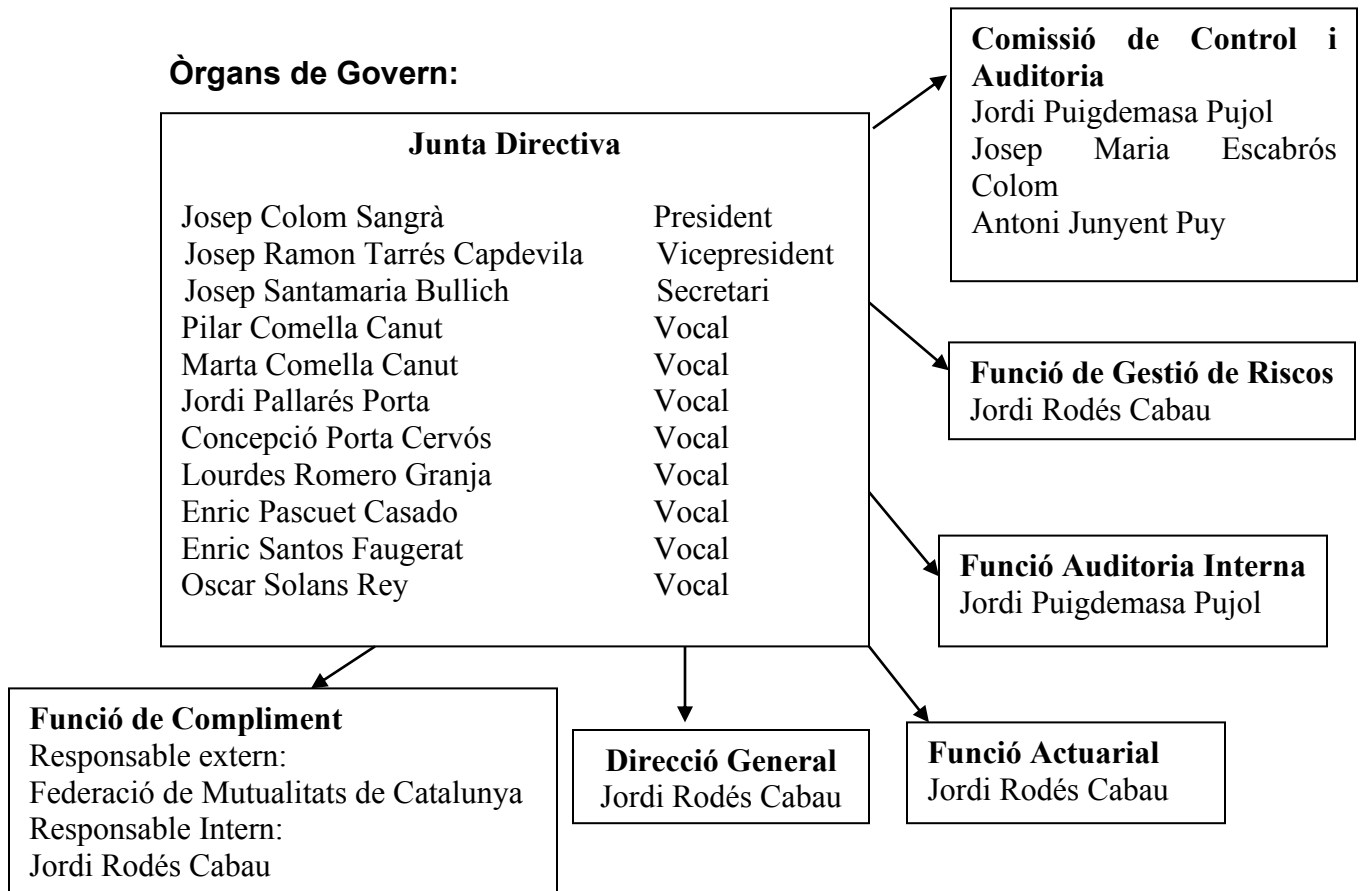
Òrgans de Govern:

Junta Directiva

| | |
|---|---|
| Josep Colom Sangrà | President |
| Josep Ramon Tarrés Capdevila | Vicepresident |
| Josep Santamaria Bullich | Secretari |
| Pilar Comella Canut | Vocal |
| Marta Comella Canut | Vocal |
| Jordi Pallarés Porta | Vocal |
| Concepció Porta Cervós | Vocal |
| Lourdes Romero Granja | Vocal |
| Enric Pascuet Casado | Vocal |
| Enric Santos Faugerat | Vocal |
| Oscar Solans Rey | Vocal |

Comissió de Control i Auditoria
Jordi Puigdemasa Pujol
Josep Maria Escabrós Colom
Antoni Junyent Puy

Funció de Gestió de Riscos
Jordi Rodés Cabau

Funció Auditoria Interna
Jordi Puigdemasa Pujol

Funció de Compliment
Responsable extern:
Federació de Mutualitats de Catalunya
Responsable Intern:
Jordi Rodés Cabau

Direcció General
Jordi Rodés Cabau

Funció Actuarial
Jordi Rodés Cabau